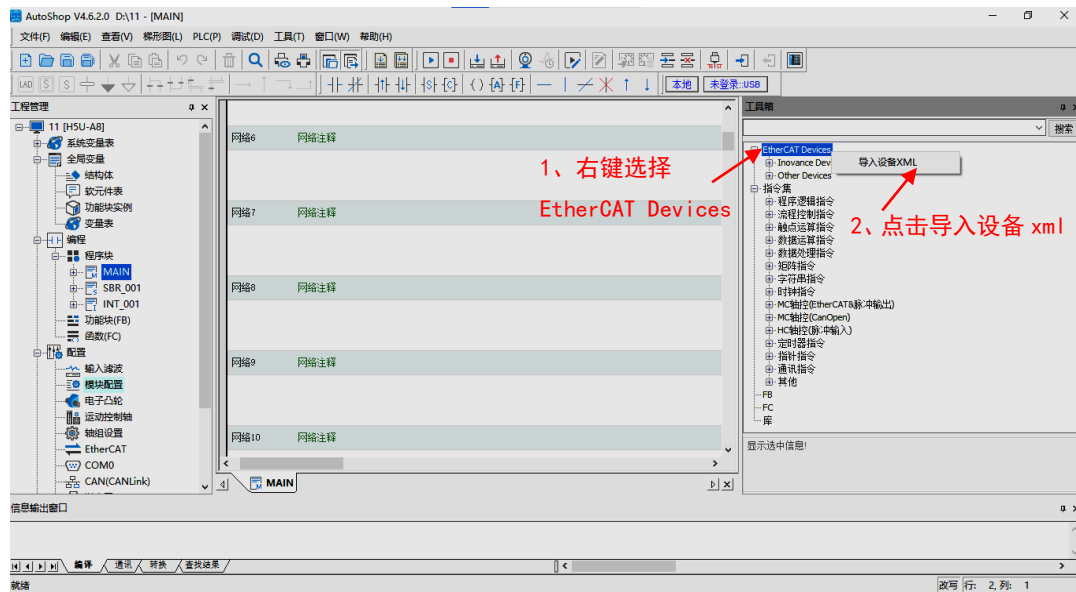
AutoShop V4.6.2.0 D:\11 - [MAIN]

文件(F) 编辑(E) 查看(V) 梯形图(L) PLC(P) 调试(D) 工具(T) 窗口(W) 帮助(H)

本地 未登录::USB

工程管理

11 [H5U-A8]
系统变量表
全局变量
结构体
软元件表
功能块实例
变量表
编程
程序块
MAIN
SBR_001
INT_001
功能块(FB)
函数(FC)
配置
输入滤波
模块配置
电子凸轮
运动控制轴
轴组设置
EtherCAT
COM0
CAN(CANLink)

网络6 网络注释
网络7 网络注释
网络8 网络注释
网络9 网络注释
网络10 网络注释

MAIN

工具箱

搜索

EtherCAT Devices
Inovance Dev
Other Devices
导入设备XML
指令集
程序逻辑指令
流程控制指令
触点运算指令
数据运算指令
数据处理指令
矩阵指令
字符串指令
时钟指令
MC轴控(EtherCAT&脉冲输出)
MC轴控(CanOpen)
HC轴控(脉冲输入)
定时器指令
指针指令
通讯指令
其他
FB
FC
库

显示选中信息!

1、右键选择
EtherCAT Devices
2、点击导入设备 xml

信息输出窗口

编译 通讯 转换 查找结果

就绪

改写 行: 2, 列: 1